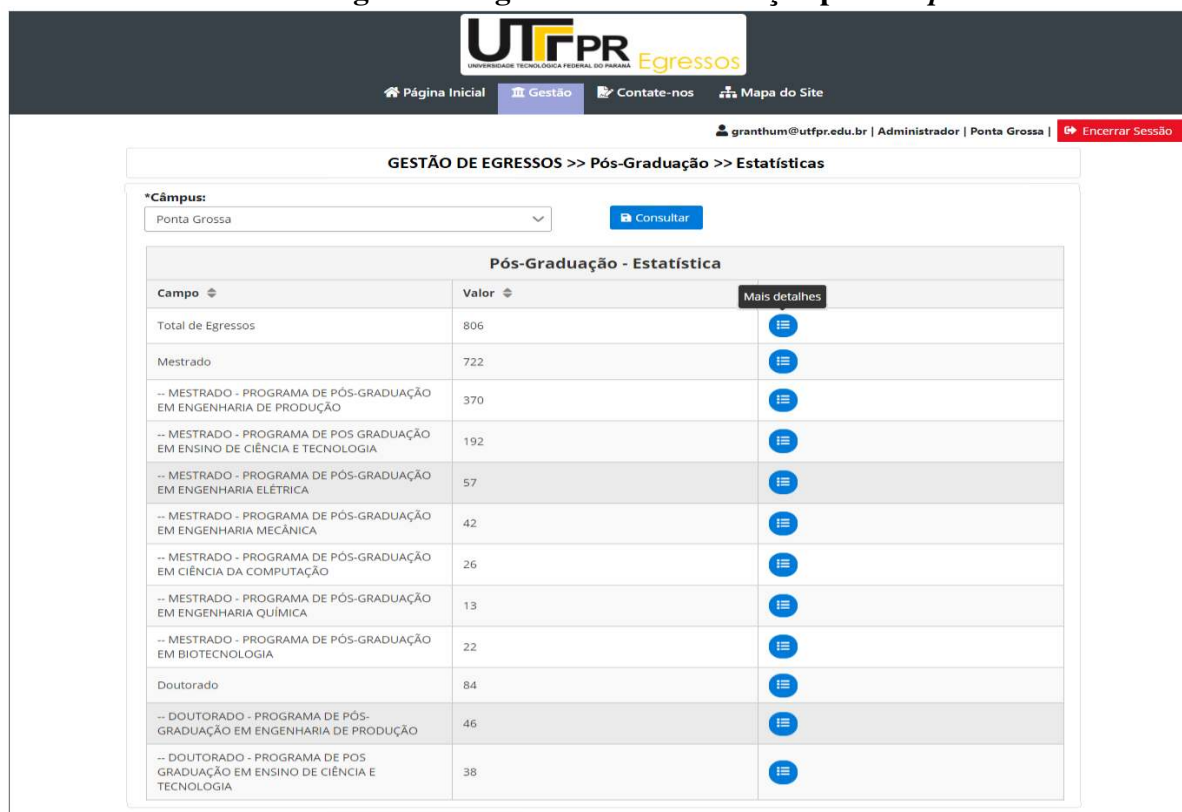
UTFPR UNIVERSIDADE TECNOLÓGICA FEDERAL DO PARANÁ Egressos

Página Inicial Gestão Contate-nos Mapa do Site

granthum@utfpr.edu.br | Administrador | Ponta Grossa | Encerrar Sessão

GESTÃO DE EGRESSOS >> Pós-Graduação >> Estatísticas

*Câmpus:
Ponta Grossa

Consultar

Pós-Graduação - Estatística

| Campo | Valor | Mais detalhes |
|---|---|---|
| Total de Egressos | 806 | |
| Mestrado | 722 | |
| -- MESTRADO - PROGRAMA DE PÓS-GRADUAÇÃO EM ENGENHARIA DE PRODUÇÃO | 370 | |
| -- MESTRADO - PROGRAMA DE POS GRADUAÇÃO EM ENSINO DE CIÊNCIA E TECNOLOGIA | 192 | |
| -- MESTRADO - PROGRAMA DE PÓS-GRADUAÇÃO EM ENGENHARIA ELÉTRICA | 57 | |
| -- MESTRADO - PROGRAMA DE PÓS-GRADUAÇÃO EM ENGENHARIA MECÂNICA | 42 | |
| -- MESTRADO - PROGRAMA DE PÓS-GRADUAÇÃO EM CIÊNCIA DA COMPUTAÇÃO | 26 | |
| -- MESTRADO - PROGRAMA DE PÓS-GRADUAÇÃO EM ENGENHARIA QUÍMICA | 13 | |
| -- MESTRADO - PROGRAMA DE PÓS-GRADUAÇÃO EM BIOTECNOLOGIA | 22 | |
| Doutorado | 84 | |
| -- DOUTORADO - PROGRAMA DE PÓS-GRADUAÇÃO EM ENGENHARIA DE PRODUÇÃO | 46 | |
| -- DOUTORADO - PROGRAMA DE POS GRADUAÇÃO EM ENSINO DE CIÊNCIA E TECNOLOGIA | 38 | |